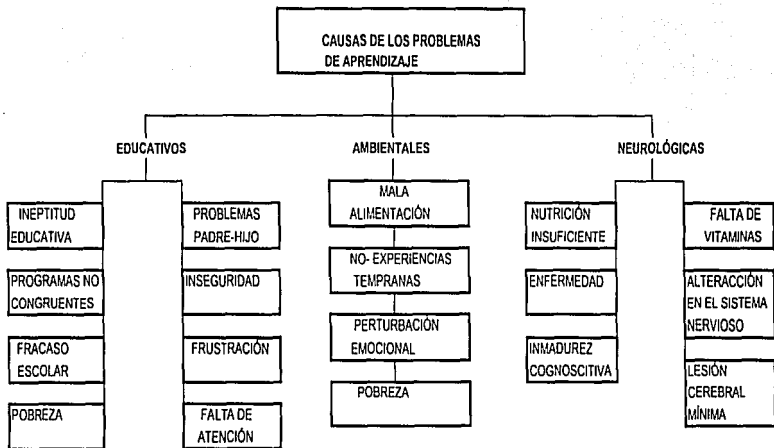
CAUSAS DE LOS PROBLEMAS DE APRENDIZAJE

EDUCATIVOS

INEPTITUD EDUCATIVA

PROGRAMAS NO CONGRUENTES

FRACASO ESCOLAR

POBREZA

PROBLEMAS PADRE-HIJO

INSEGURIDAD

FRUSTRACIÓN

FALTA DE ATENCIÓN

AMBIENTALES

MALA ALIMENTACIÓN

NO- EXPERIENCIAS TEMPRANAS

PERTURBACIÓN EMOCIONAL

POBREZA

NEUROLÓGICAS

NUTRICIÓN INSUFICIENTE

ENFERMEDAD

INMADUREZ COGNOSCITIVA

FALTA DE VITAMINAS

ALTERACCIÓN EN EL SISTEMA NERVIOSO

LESIÓN CEREBRAL MÍNIMA